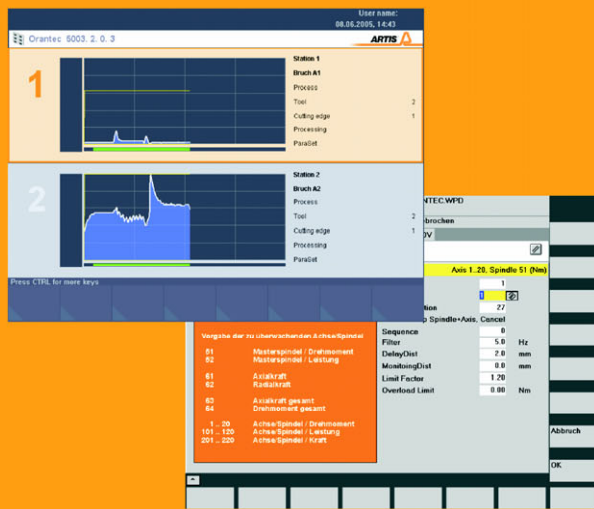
User name:
08.06.2005, 14:43

Orantec 5003. 2. 0. 3

ARTIS

1

Station 1
Bruch A1
Process
Tool 2
Cutting edge 1
Processing
ParaSet

2

Station 2
Bruch A2
Process
Tool 2
Cutting edge 1
Processing
ParaSet

Press CTRL for more keys

ANTEC.WPD
bbrochen
OV

Axis 1..20, Spindle 51 (Nm)

1
1

ition
p Spindle+Axis, Cancel

Vorgabe der zu überwachenden Achse/Spindel

51 Masterspindel / Drehmoment
52 Masterspindel / Leistung

61 Axialkraft
62 Radialkraft

63 Axialkraft gesamt
64 Drehmoment gesamt

1 ... 20 Achse/Spindel / Drehmoment
101 ... 120 Achse/Spindel / Leistung
201 ... 220 Achse/Spindel / Kraft

| | | |
|---|---|---|
| | 27 | |
| Sequence | 0 | |
| Filter | 5.0 | Hz |
| DelayDist | 2.0 | mm |
| MonitoingDist | 0.0 | mm |
| Limit Factor | 1.20 | |
| Overload Limit | 0.00 | Nm |

Abbruch

OK